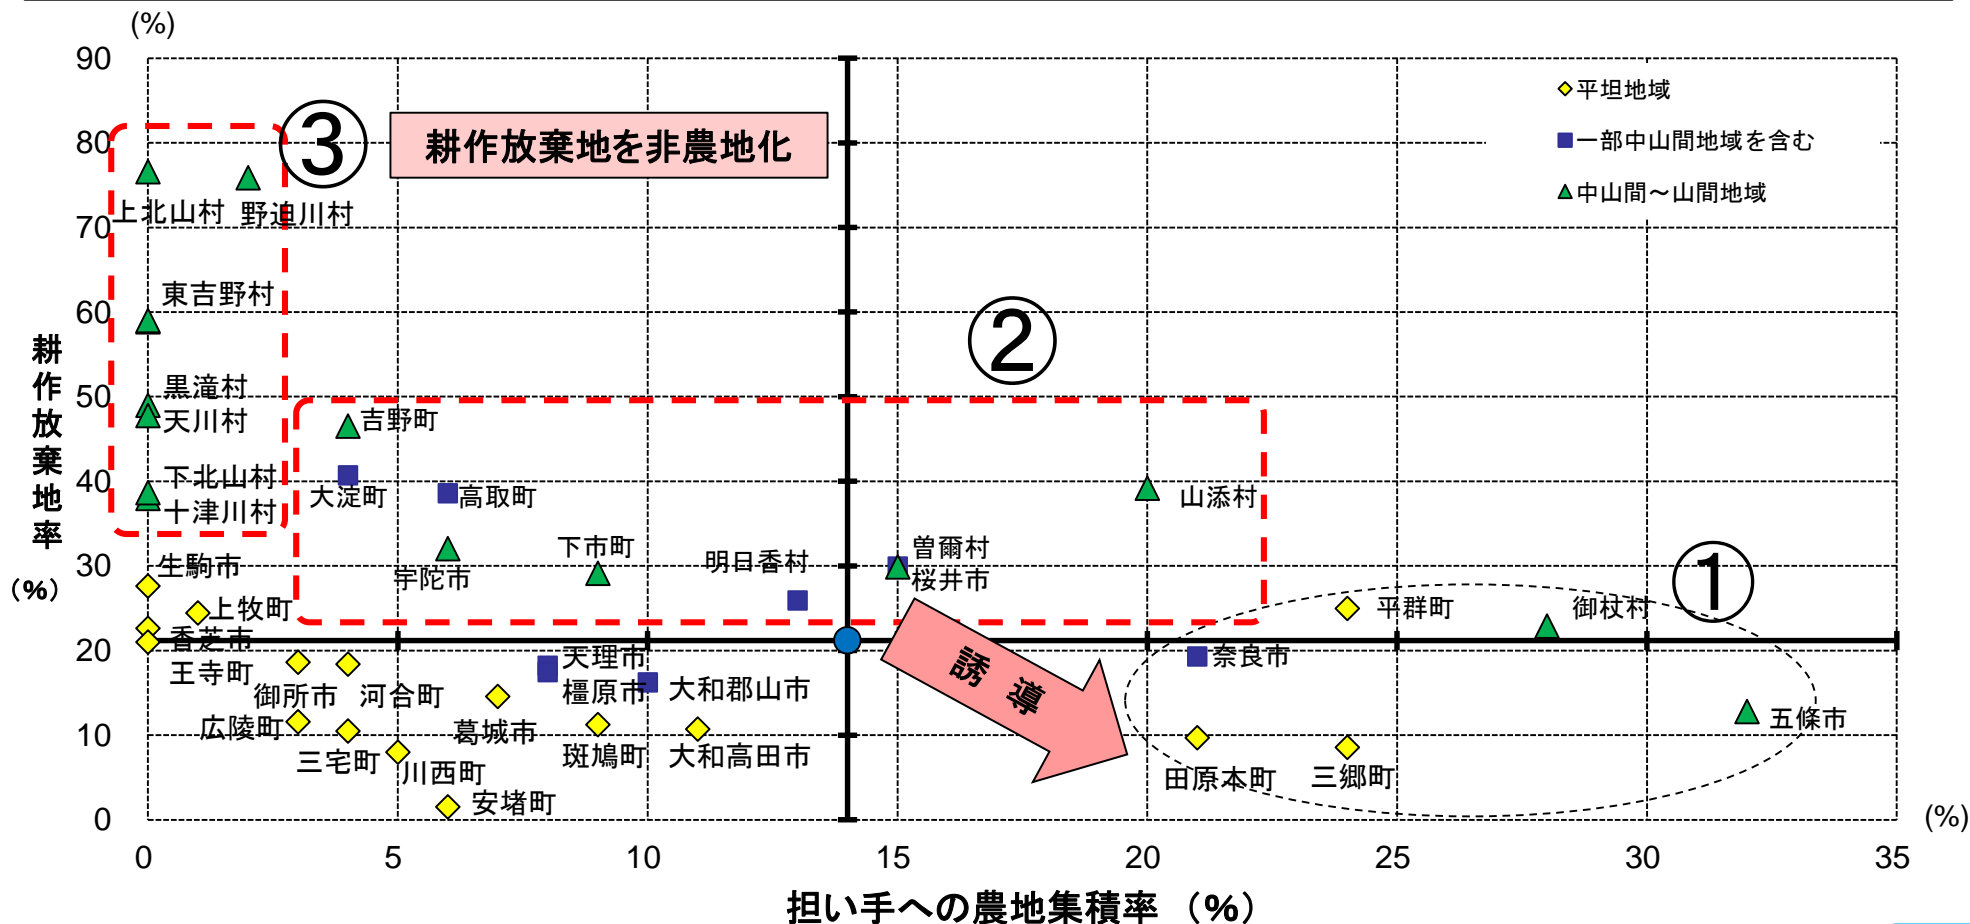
(%)
90
80
70
60
50
40
30
20
10
0

耕作放棄地率
(%)

③
耕作放棄地を非農地化

◇平坦地域
■一部中山間地域を含む
▲中山間～山間地域

上北山村
野迫川村
東吉野村
黒滝村
天川村
下北山村
十津川村
②
吉野町
大淀町
高取町
山添村
下市町
明日香村
曽爾村
桜井市
宇陀市
生駒市
上牧町
香芝市
①
平群町
御杖村
王寺町
御所市
河合町
天理市
橿原市
大和郡山市
奈良市
誘導
広陵町
葛城市
五條市
三宅町
川西町
斑鳩町
大和高田市
田原本町
三郷町
安堵町

0
5
10
15
20
25
30
35
(%)
担い手への農地集積率 (%)